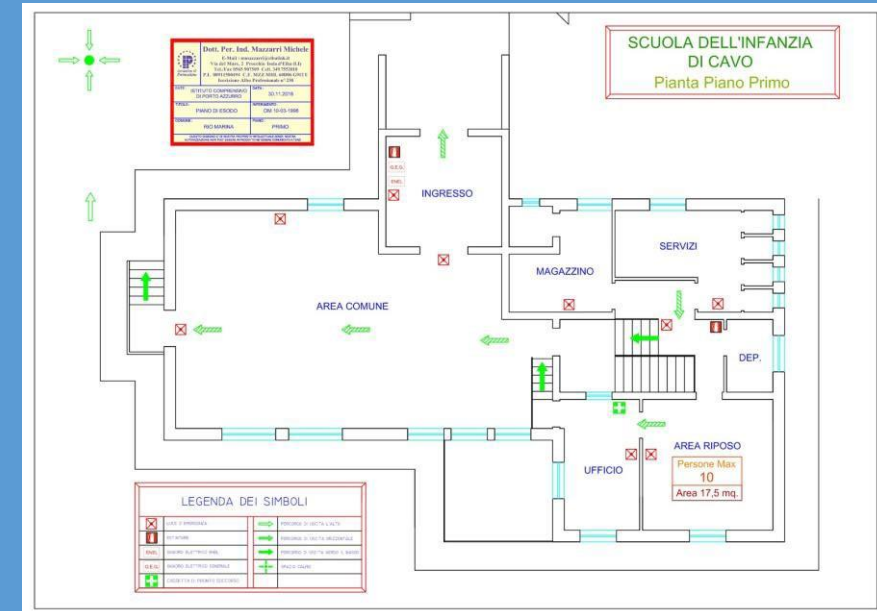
Dott. Per. Ind. Mazzarri Michele

| DATA: | |
|---|---|
| ISTITUTO COMPRENSIVO DI PORTO AZZURRO | 30.11.2016 |
| PIANO DI ESODO | DM 10-03-1998 |
| RIO MARINA | PRIMO |

SCUOLA DELL'INFANZIA DI CAVO
Pianta Piano Primo

G.E.G.
ENEL

INGRESSO

SERVIZI

MAGAZZINO

AREA COMUNE

DEP.

AREA RIPOSO

UFFICIO

Persone Max
10
Area 17,5 mq.

LEGENDA DEI SIMBOLI

LUCE D'EMERGENZA
ESTINTORE
ENEL
G.E.G.
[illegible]
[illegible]
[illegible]
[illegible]
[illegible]